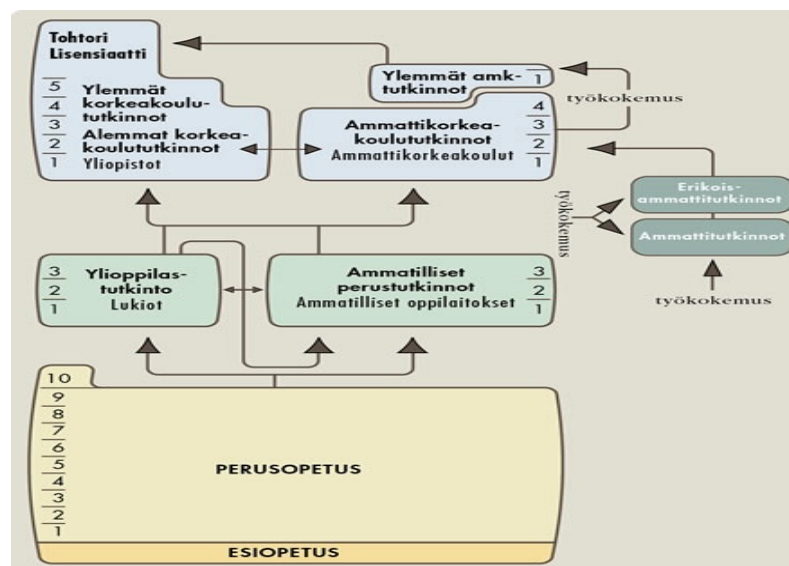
Tohtori
Lisensiaatti

5
4
3
2
1

Ylemmät korkeakoulututkinnot
Alemmat korkeakoulututkinnot
Yliopistot

Ylemmät amk-tutkinnot
1

työkokemus

4
3
2
1

Ammattikorkeakoulututkinnot
Ammattikorkeakoulut

työkokemus

Erikoisammattitutkinnot

Ammattitutkinnot

työkokemus

3
2
1

Ylioppilastutkinto
Lukiot

Ammatilliset perustutkinnot
Ammatilliset oppilaitokset

3
2
1

10
9
8
7
6
5
4
3
2
1

PERUSOPETUS

ESIOPETUS